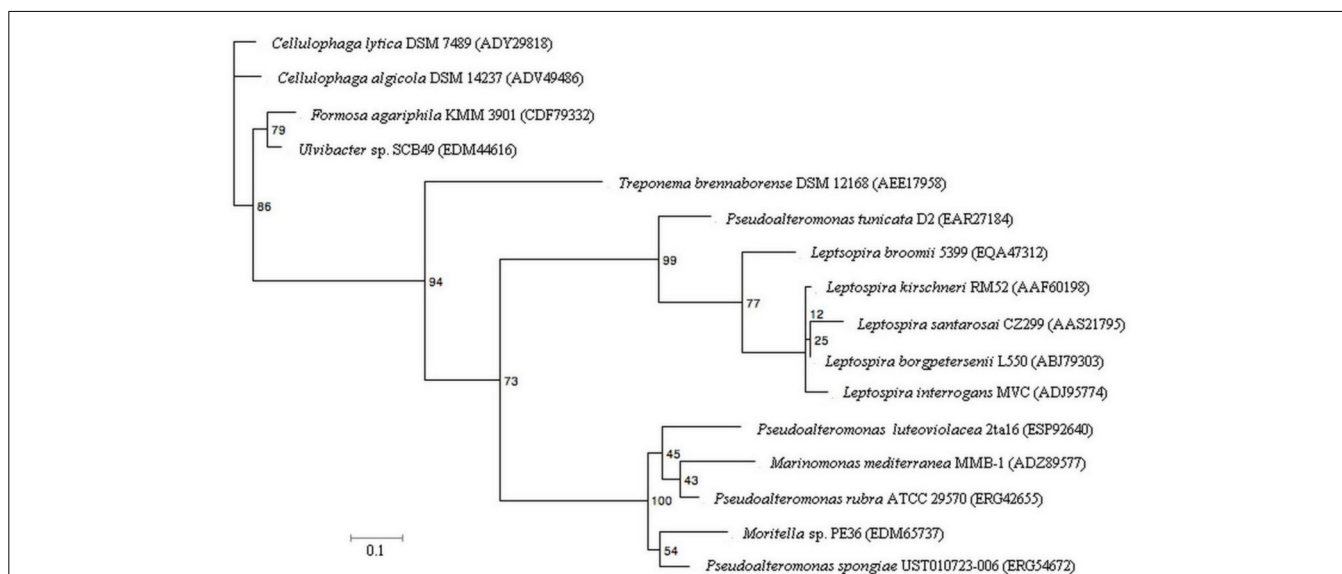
Cellulophaga lytica DSM 7489 (ADY29818)
Cellulophaga algicola DSM 14237 (ADV49486)
Formosa agariphila KMM 3901 (CDF79332)
79
Ulvibacter sp. SCB49 (EDM44616)
86
Treponema brennaborense DSM 12168 (AEE17958)
Pseudoalteromonas tunicata D2 (EAR27184)
94
99
Leptsopira broomii 5399 (EQA47312)
Leptospira kirschneri RM52 (AAF60198)
77
12
Leptospira santarosai CZ299 (AAS21795)
25
Leptospira borgpetersenii L550 (ABJ79303)
73
Leptospira interrogans MVC (ADJ95774)
Pseudoalteromonas luteoviolacea 2ta16 (ESP92640)
45
Marinomonas mediterranea MMB-1 (ADZ89577)
43
Pseudoalteromonas rubra ATCC 29570 (ERG42655)
100
Moritella sp. PE36 (EDM65737)
0.1
54
Pseudoalteromonas spongiae UST010723-006 (ERG54672)